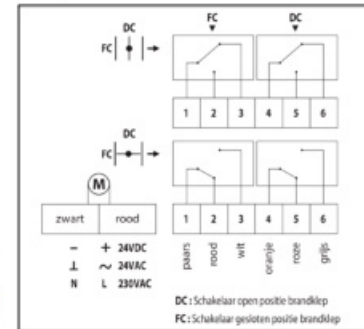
DC
FC
FC
DC
1
2
3
4
5
6
DC
FC
M
zwart
rood
1
2
3
4
5
6
– + 24VDC
⊥ ~ 24VAC
N L 230VAC
paars
rood
wit
oranje
roze
grijs
DC : Schakelaar open positie brandklep
FC : Schakelaar gesloten positie brandklep